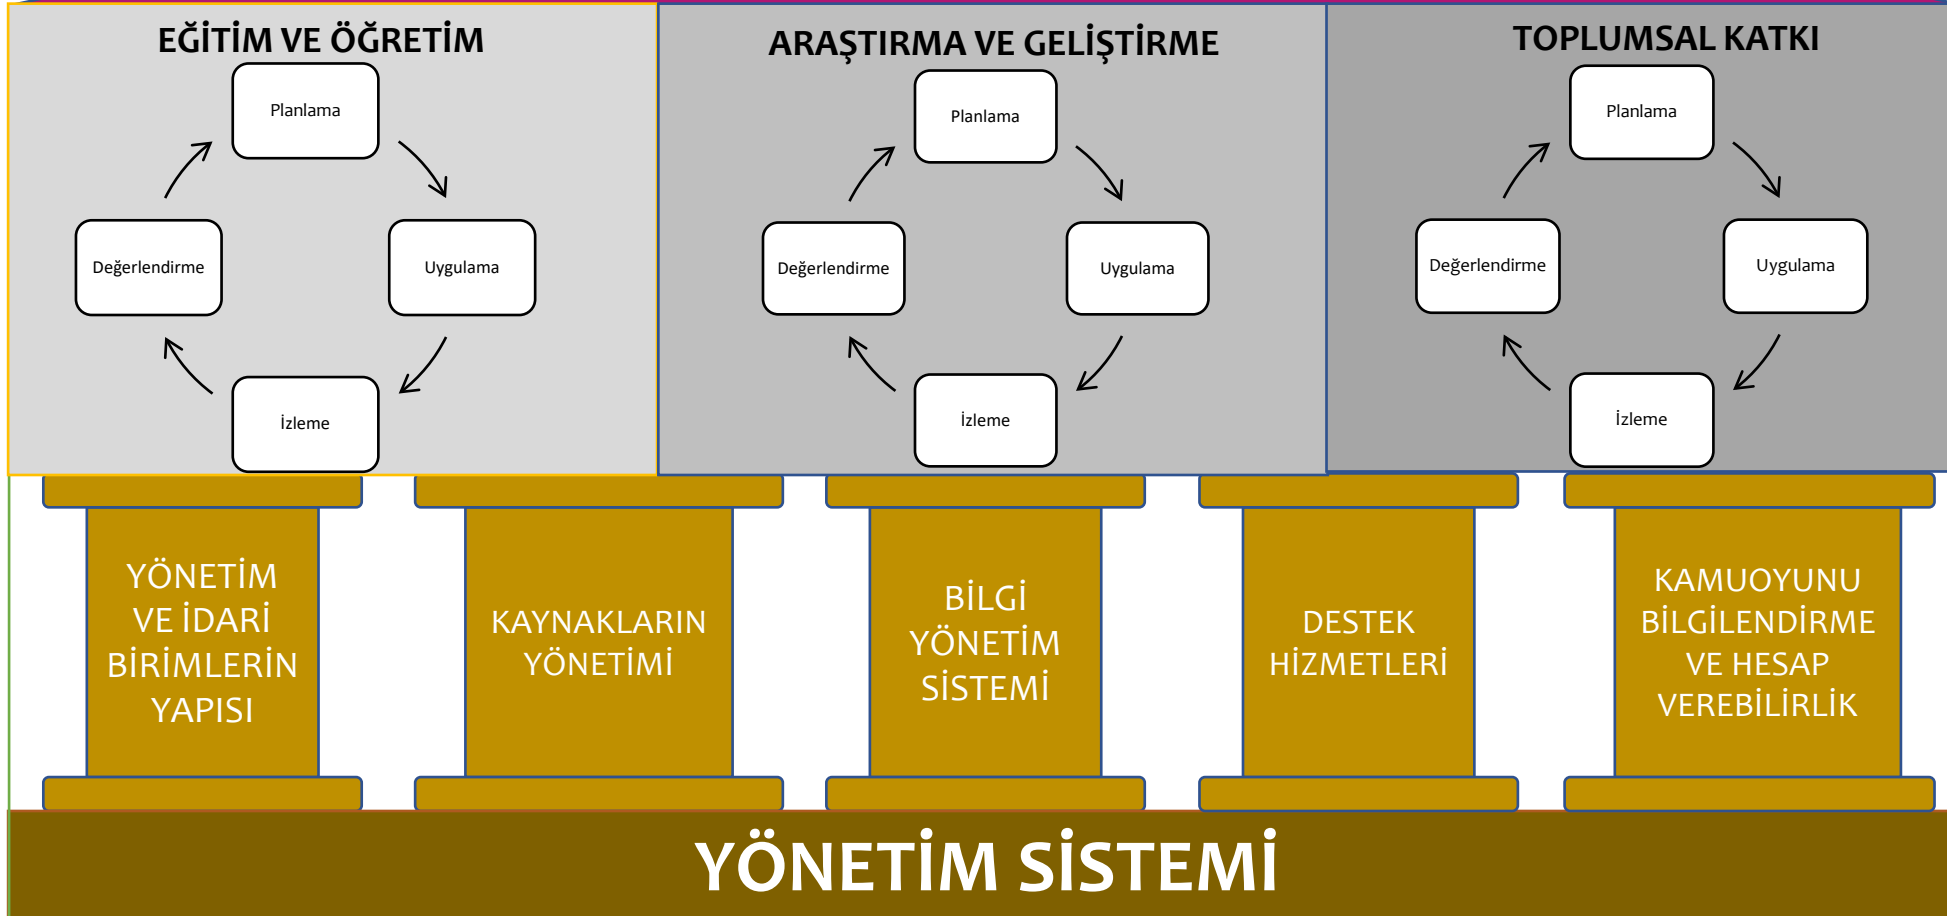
EĞİTİM VE ÖĞRETİM

Planlama

Uygulama

İzleme

Değerlendirme

ARAŞTIRMA VE GELİŞTİRME

Planlama

Uygulama

İzleme

Değerlendirme

TOPLUMSAL KATKI

Planlama

Uygulama

İzleme

Değerlendirme

YÖNETİM VE İDARİ BİRİMLERİN YAPISI

KAYNAKLARIN YÖNETİMİ

BİLGİ YÖNETİM SİSTEMİ

DESTEK HİZMETLERİ

KAMUOYUNU BİLGİLENDİRME VE HESAP VEREBİLİRLİK

YÖNETİM SİSTEMİ